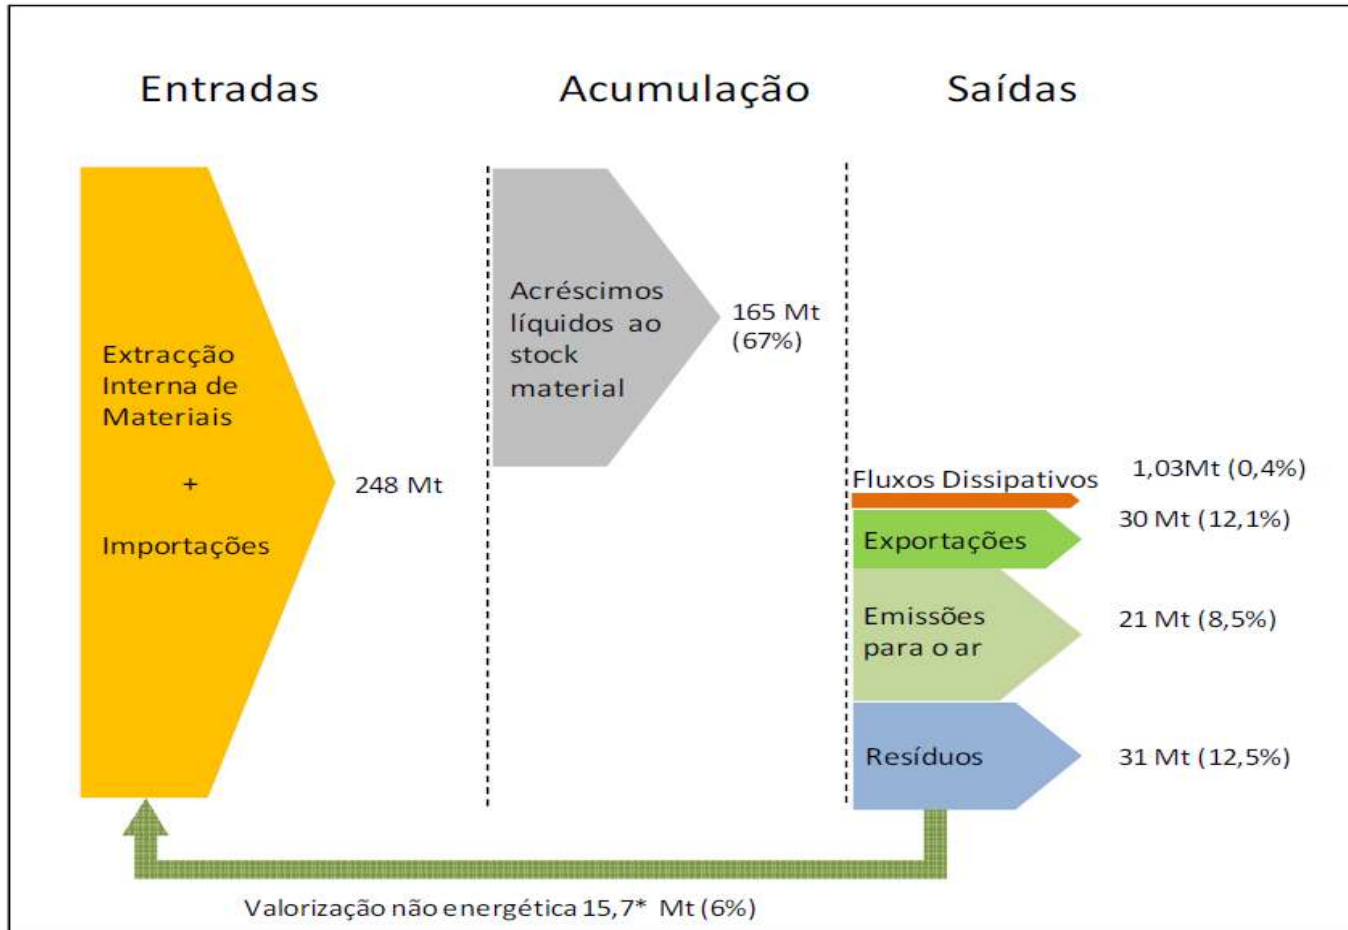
Entradas

Acumulação

Saídas

Extracção Interna de Materiais

+

Importações

248 Mt

Acréscimos líquidos ao stock material

165 Mt (67%)

Fluxos Dissipativos

1,03Mt (0,4%)

Exportações

30 Mt (12,1%)

Emissões para o ar

21 Mt (8,5%)

Resíduos

31 Mt (12,5%)

Valorização não energética 15,7* Mt (6%)